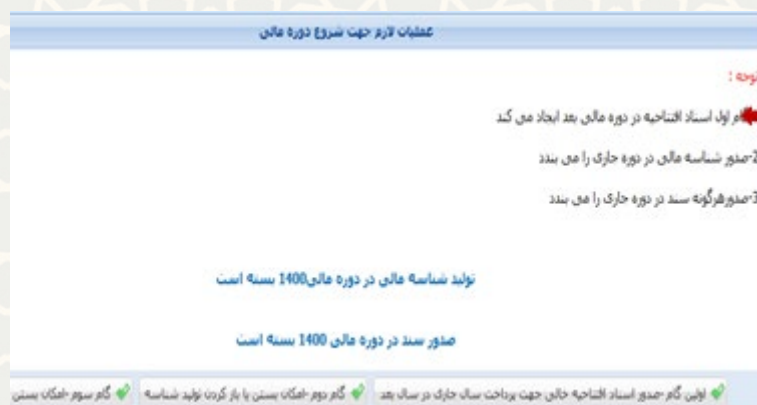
عملیات لازم جهت شروع دوره مالی

توجه :

گام اول اسناد افتتاحیه در دوره مالی بعد ایجاد می کند

2-صدور شناسه مالی در دوره جاری را می بندد

3-صدورهرگونه سند در دوره جاری را می بندد

تولید شناسه مالی در دوره مالی1400 بسته است

صدور سند در دوره مالی 1400 بسته است

اولین گام-صدور اسناد افتتاحیه خالی جهت پرداخت سال جاری در سال بعد

گام دوم-امکان بستن یا باز کردن تولید شناسه

گام سوم-امکان بستن